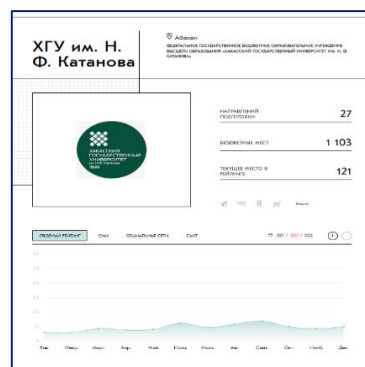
ХГУ им. Н. Ф. Катанова

Абакан

ФЕДЕРАЛЬНОЕ ГОСУДАРСТВЕННОЕ БЮДЖЕТНОЕ ОБРАЗОВАТЕЛЬНОЕ УЧРЕЖДЕНИЕ ВЫСШЕГО ОБРАЗОВАНИЯ «ХАКАССКИЙ ГОСУДАРСТВЕННЫЙ УНИВЕРСИТЕТ ИМ. Н. Ф. КАТАНОВА»

ХАКАССКИЙ ГОСУДАРСТВЕННЫЙ УНИВЕРСИТЕТ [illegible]

| НАПРАВЛЕНИЙ ПОДГОТОВКИ | 27 |
|---|---|
| БЮДЖЕТНЫХ МЕСТ | 1 103 |
| ТЕКУЩЕЕ МЕСТО В РЕЙТИНГЕ | 121 |

СВОДНЫЙ РЕЙТИНГ СМИ СОЦИАЛЬНЫЕ СЕТИ САЙТ

Янв. Февр. Март Апр. Май Июнь Июль Авг. Сент. Окт. Нояб. Дек.